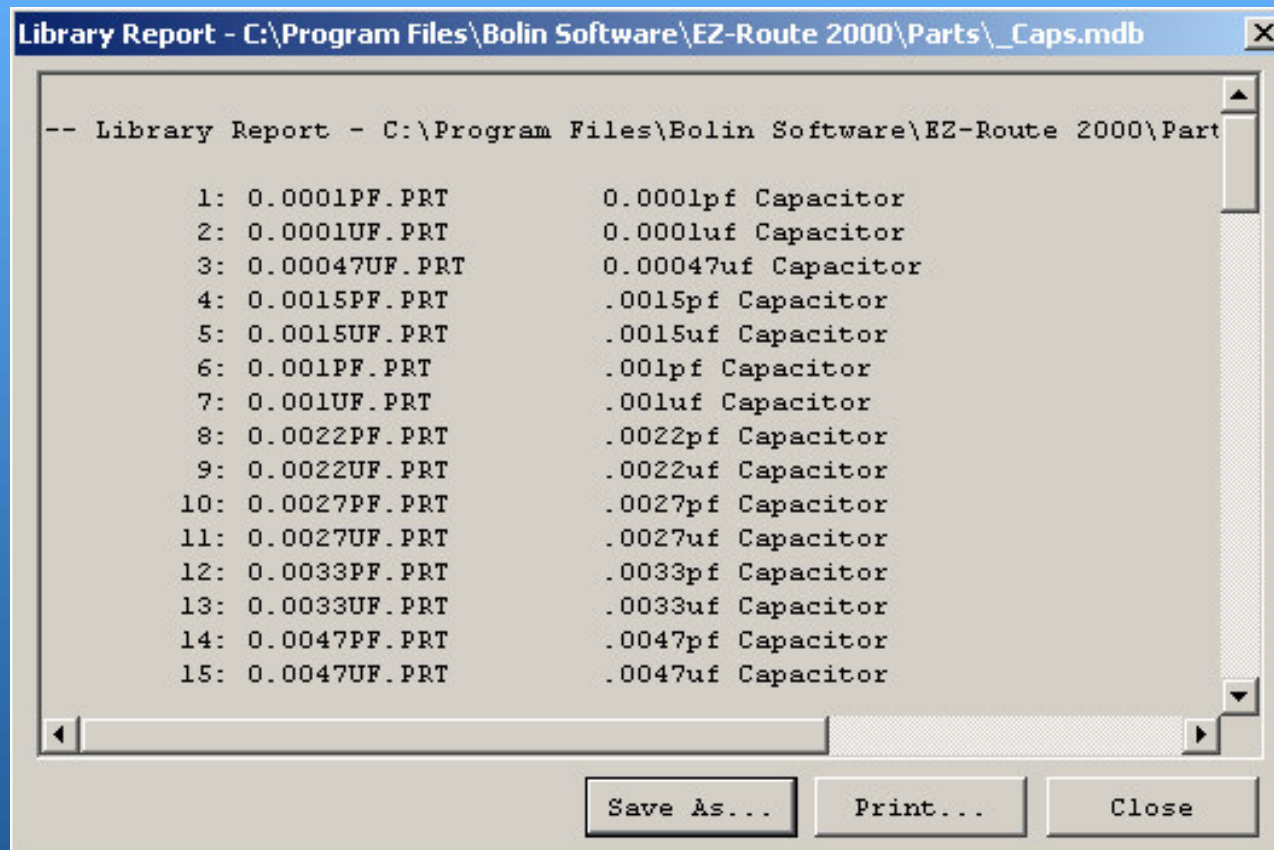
Library Report - C:\Program Files\Bolin Software\EZ-Route 2000\Parts\_Caps.mdb

-- Library Report - C:\Program Files\Bolin Software\EZ-Route 2000\Part

1: 0.0001PF.PRT 0.0001pf Capacitor
2: 0.0001UF.PRT 0.0001uf Capacitor
3: 0.00047UF.PRT 0.00047uf Capacitor
4: 0.0015PF.PRT .0015pf Capacitor
5: 0.0015UF.PRT .0015uf Capacitor
6: 0.001PF.PRT .001pf Capacitor
7: 0.001UF.PRT .001uf Capacitor
8: 0.0022PF.PRT .0022pf Capacitor
9: 0.0022UF.PRT .0022uf Capacitor
10: 0.0027PF.PRT .0027pf Capacitor
11: 0.0027UF.PRT .0027uf Capacitor
12: 0.0033PF.PRT .0033pf Capacitor
13: 0.0033UF.PRT .0033uf Capacitor
14: 0.0047PF.PRT .0047pf Capacitor
15: 0.0047UF.PRT .0047uf Capacitor

Save As... Print... Close